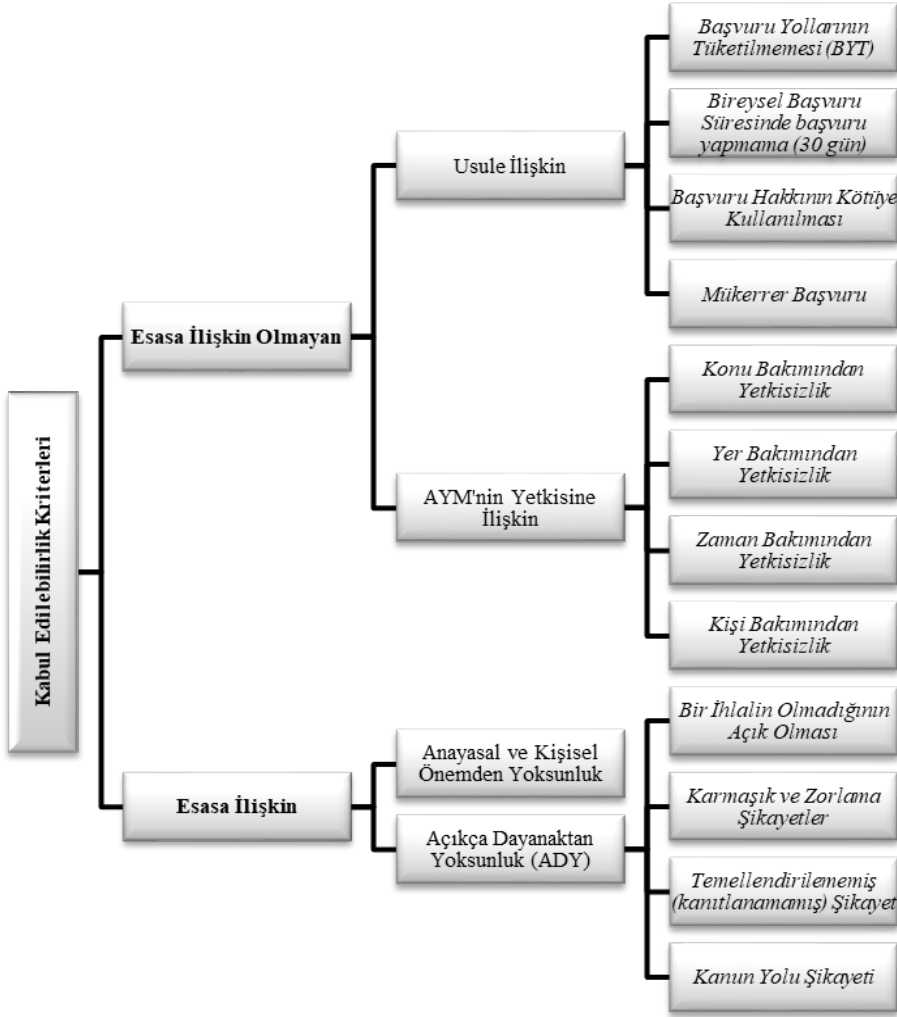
Kabul Edilebilirlik Kriterleri

Esasa İlişkin Olmayan

Usule İlişkin

Başvuru Yollarının Tüketilmemesi (BYT)

Bireysel Başvuru Süresinde başvuru yapmama (30 gün)

Başvuru Hakkının Kötüye Kullanılması

Mükerrer Başvuru

AYM'nin Yetkisine İlişkin

Konu Bakımından Yetkisizlik

Yer Bakımından Yetkisizlik

Zaman Bakımından Yetkisizlik

Kişi Bakımından Yetkisizlik

Esasa İlişkin

Anayasal ve Kişisel Önemden Yoksunluk

Açıkça Dayanaktan Yoksunluk (ADY)

Bir İhlalin Olmadığının Açık Olması

Karmaşık ve Zorlama Şikayetler

Temellendirilememiş (kanıtlanamamış) Şikayet

Kanun Yolu Şikayeti